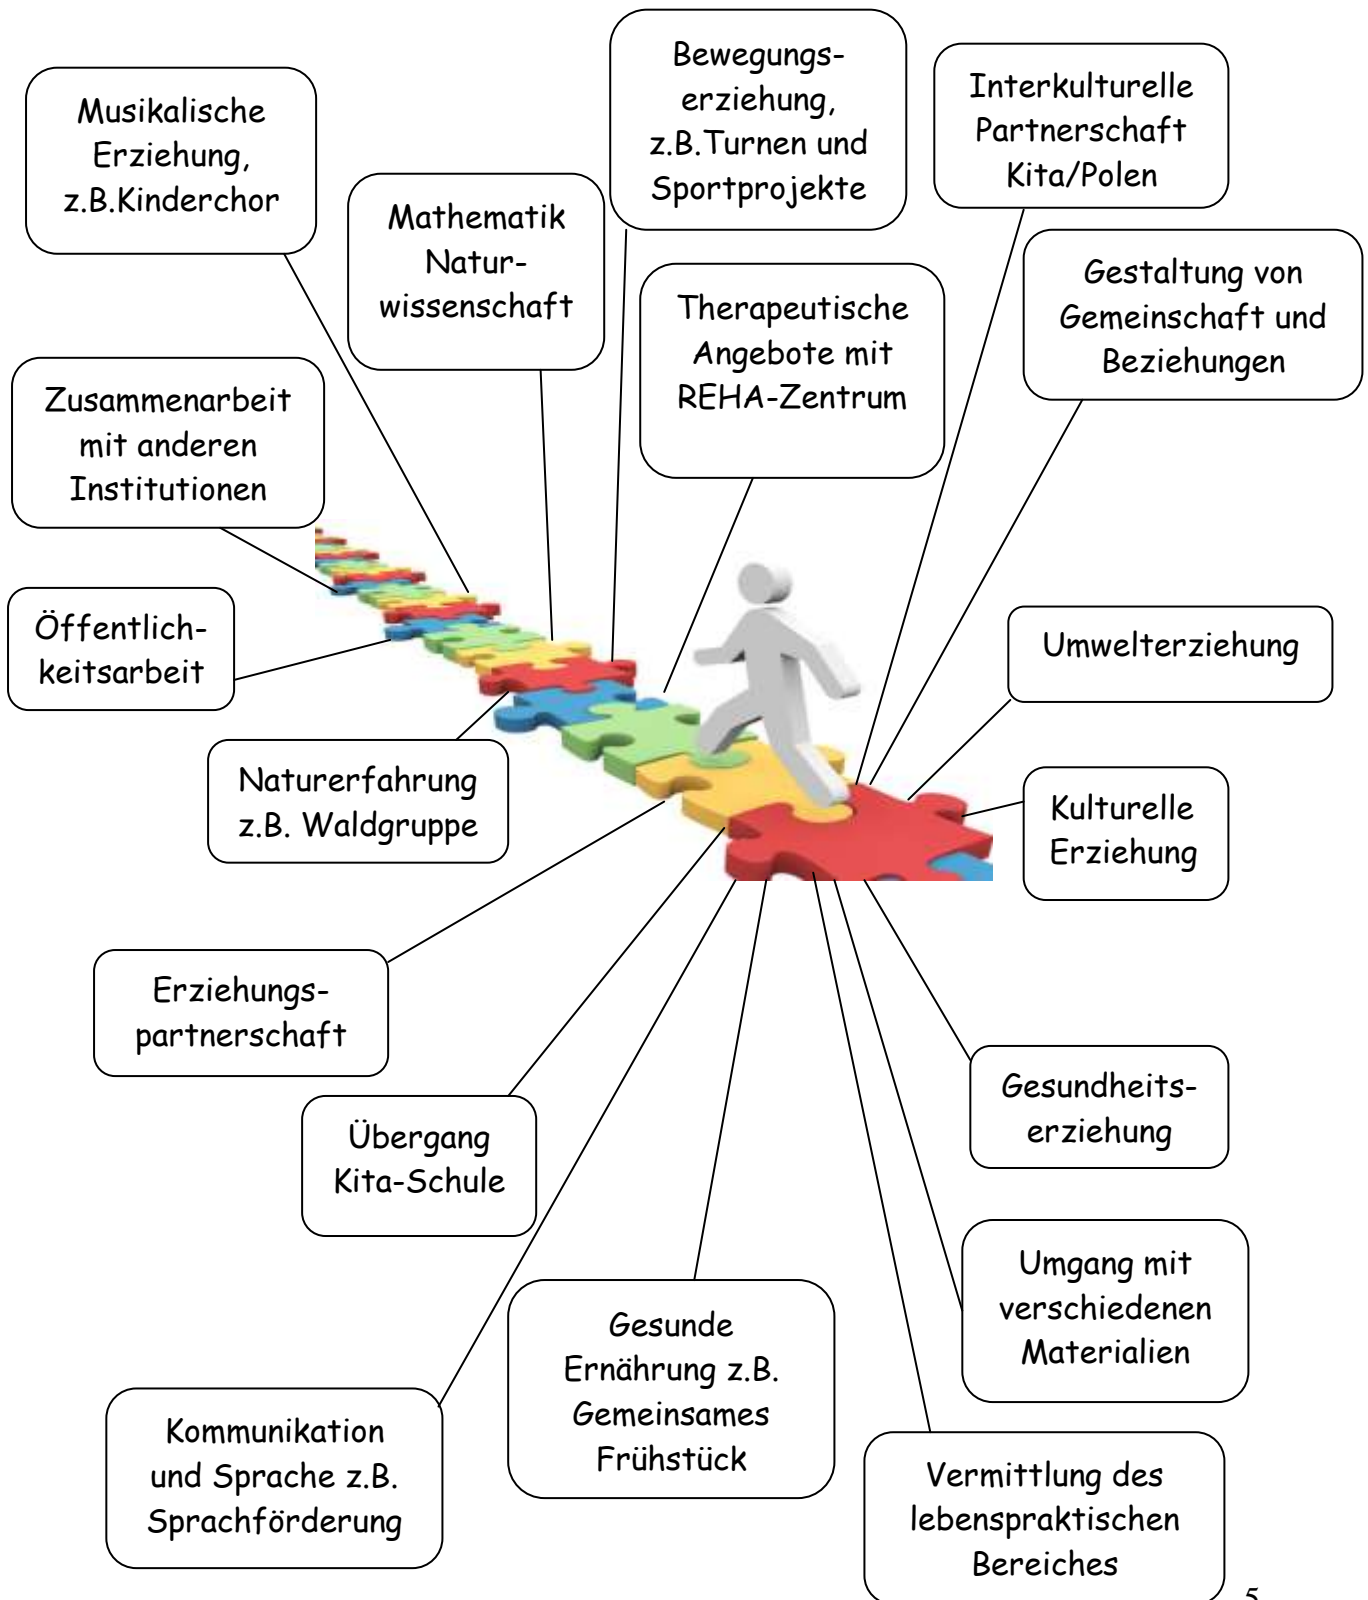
Musikalische Erziehung, z.B.Kinderchor

Mathematik Naturwissenschaft

Bewegungserziehung, z.B.Turnen und Sportprojekte

Interkulturelle Partnerschaft Kita/Polen

Therapeutische Angebote mit REHA-Zentrum

Gestaltung von Gemeinschaft und Beziehungen

Zusammenarbeit mit anderen Institutionen

Öffentlichkeitsarbeit

Umwelterziehung

Naturerfahrung z.B. Waldgruppe

Kulturelle Erziehung

Erziehungspartnerschaft

Übergang Kita-Schule

Gesundheitserziehung

Umgang mit verschiedenen Materialien

Gesunde Ernährung z.B. Gemeinsames Frühstück

Kommunikation und Sprache z.B. Sprachförderung

Vermittlung des lebenspraktischen Bereiches

5